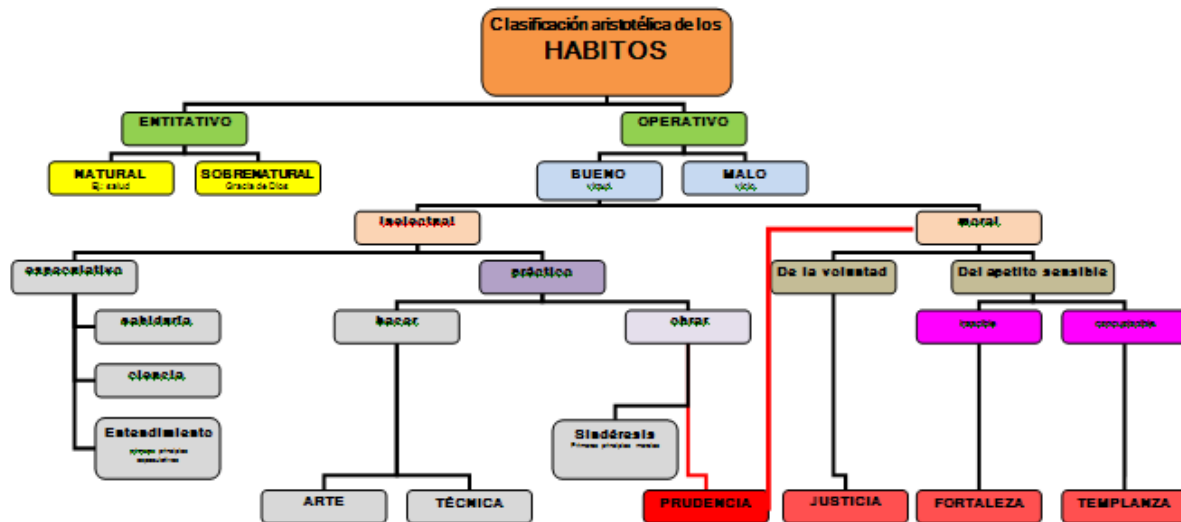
Clasificación aristotélica de los
HABITOS

ENTITATIVO

OPERATIVO

NATURAL
Ej: salud

SOBRENATURAL
Gracia de Dios

BUENO
virtud

MALO
vicio

intelectual

moral

especulativo

práctico

De la voluntad

Del apetito sensible

sabiduría

ciencia

Entendimiento
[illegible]

hacer

obrar

irascible

concupiscible

Sindéresis
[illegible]

ARTE

TÉCNICA

PRUDENCIA

JUSTICIA

FORTALEZA

TEMPLANZA